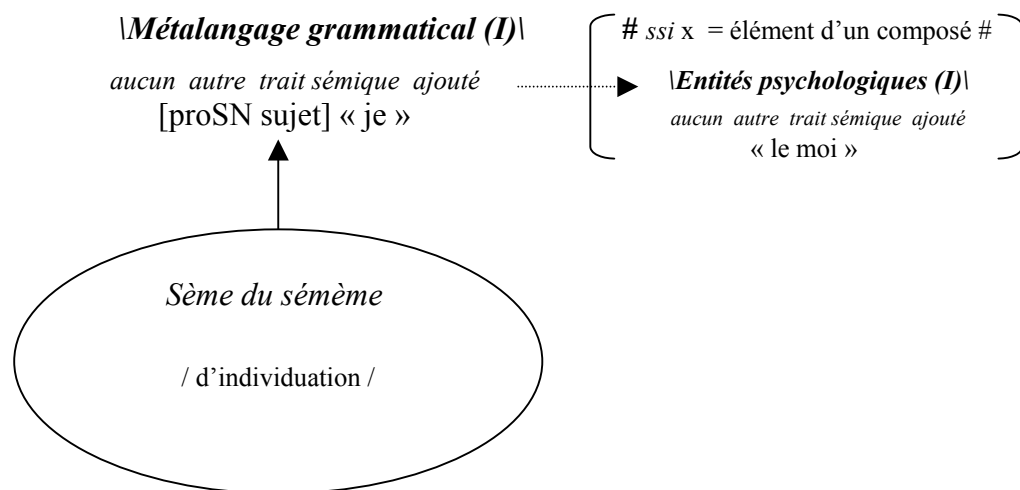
\Métalangage grammatical (I)\

aucun autre trait sémique ajouté
[proSN sujet] « je »

# ssi x = élément d'un composé #

\Entités psychologiques (I)\

aucun autre trait sémique ajouté
« le moi »

Sème du sémème

/ d'individuation /